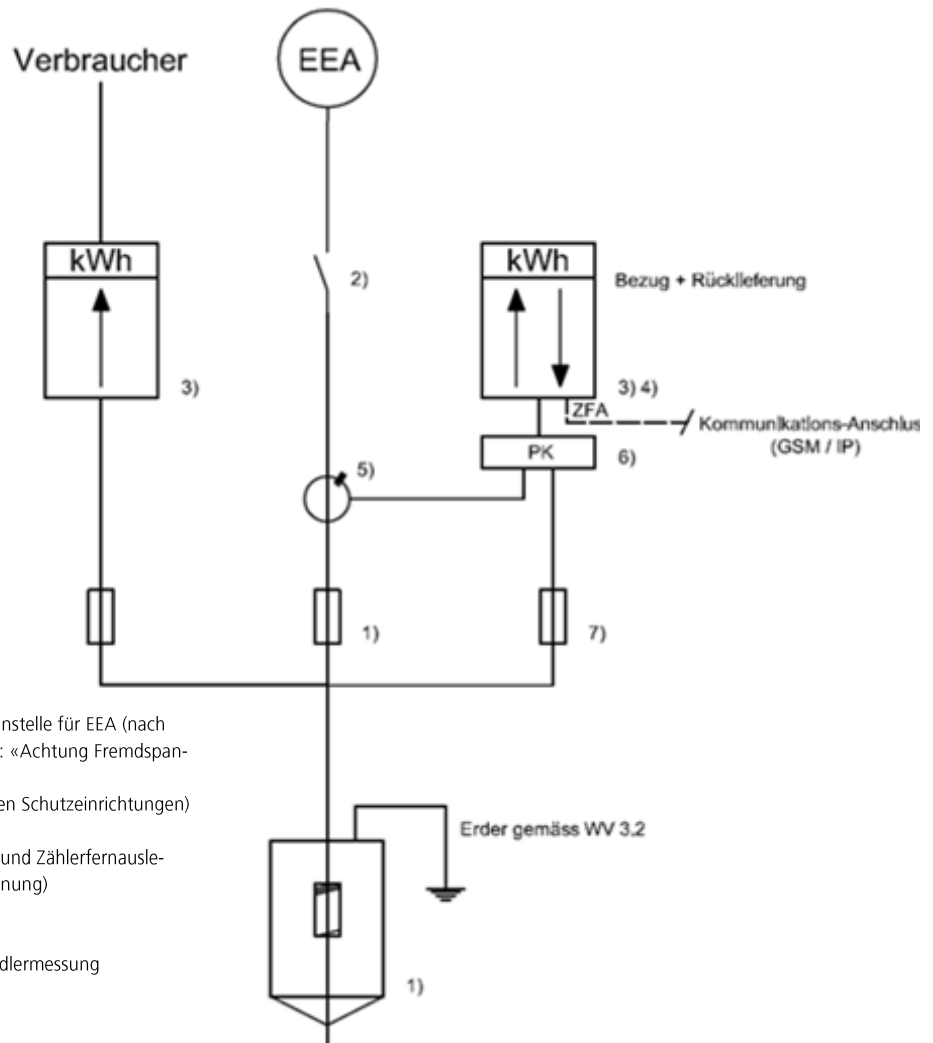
Verbraucher

EEA

kWh

2)

kWh

Bezug + Rücklieferung

3)

3) 4)

ZFA

Kommunikations-Anschlus (GSM / IP)

PK

6)

5)

1)

7)

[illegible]nstelle für EEA (nach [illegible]: «Achtung Fremdspan-

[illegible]en Schutzeinrichtungen)

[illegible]und Zählerfernausle-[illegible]nung)

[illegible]dlermessung

Erder gemäss WV 3,2

1)